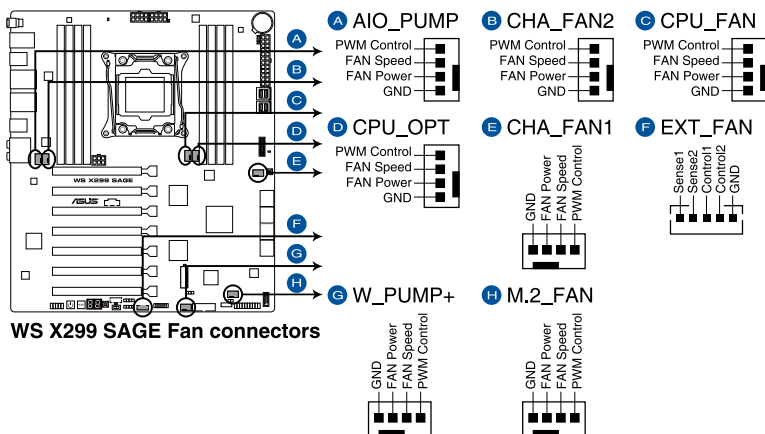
A AIO_PUMP
PWM Control
FAN Speed
FAN Power
GND

B CHA_FAN2
PWM Control
FAN Speed
FAN Power
GND

C CPU_FAN
PWM Control
FAN Speed
FAN Power
GND

D CPU_OPT
PWM Control
FAN Speed
FAN Power
GND

E CHA_FAN1
GND
FAN Power
FAN Speed
PWM Control

F EXT_FAN
Sense1
Sense2
Control1
Control2
GND

G W_PUMP+
GND
FAN Power
FAN Speed
PWM Control

H M.2_FAN
GND
FAN Power
FAN Speed
PWM Control

A
B
C
D
E
F
G
H

WS X299 SAGE
ASUS

WS X299 SAGE Fan connectors